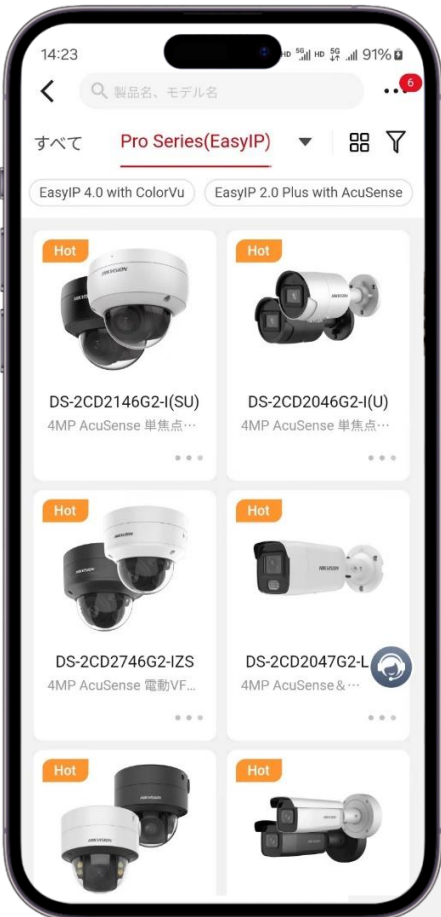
14:23
91%

製品名、モデル名

6

すべて
Pro Series(EasyIP)

EasyIP 4.0 with ColorVu
EasyIP 2.0 Plus with AcuSense

Hot
HIKVISION
DS-2CD2146G2-I(SU)
4MP AcuSense 単焦点…

Hot
HIKVISION
DS-2CD2046G2-I(U)
4MP AcuSense 単焦点…

Hot
HIKVISION
DS-2CD2746G2-IZS
4MP AcuSense 電動VF…

Hot
HIKVISION
DS-2CD2047G2-L
4MP AcuSense＆…

Hot
HIKVISION

Hot
HIKVISION